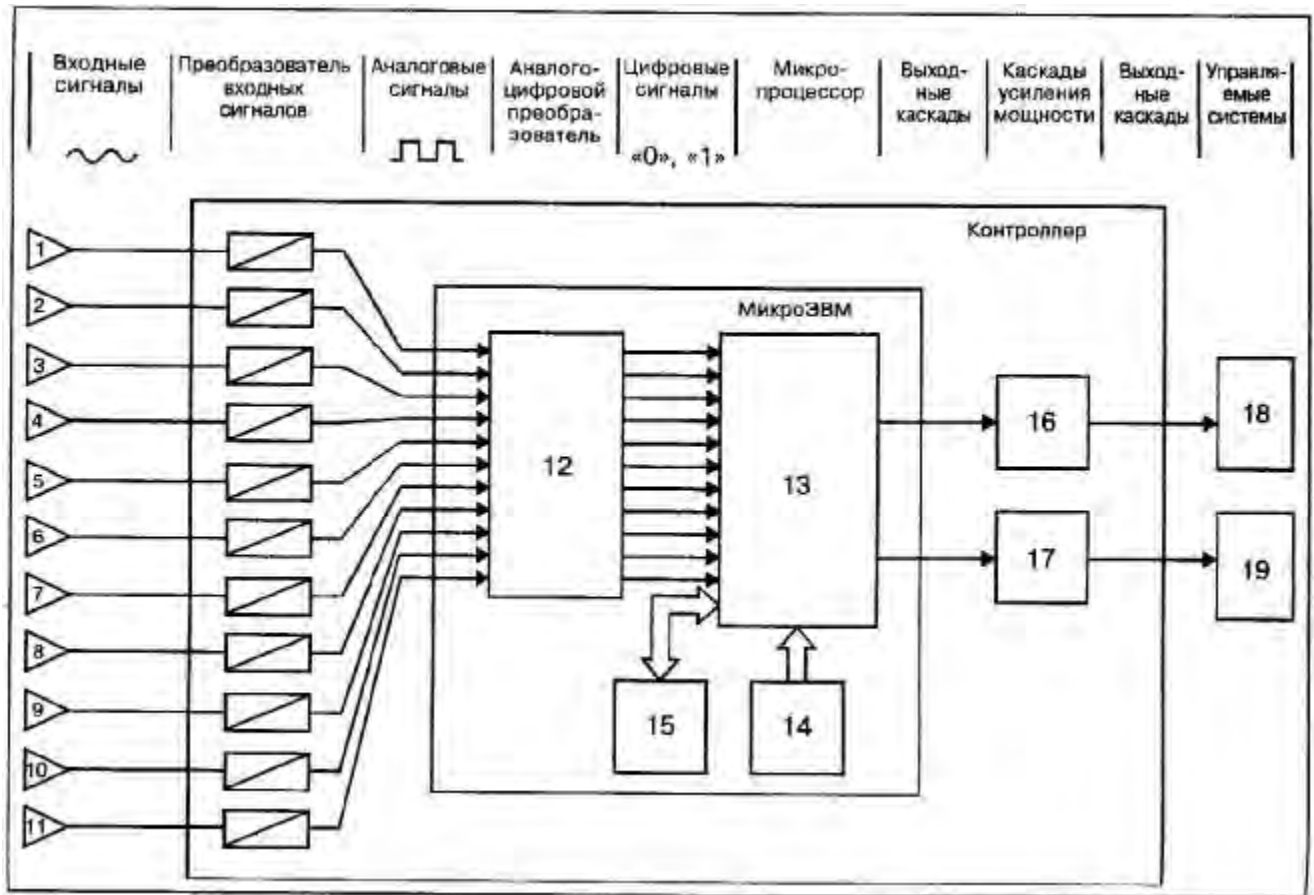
Входные сигналы

Преобразователь входных сигналов

Аналоговые сигналы

Аналого-цифровой преобразователь

Цифровые сигналы

«0», «1»

Микропроцессор

Выходные каскады

Каскады усиления мощности

Выходные каскады

Управляемые системы

Контроллер

МикроЭВМ

1
2
3
4
5
6
7
8
9
10
11

12

13

15

14

16

17

18

19